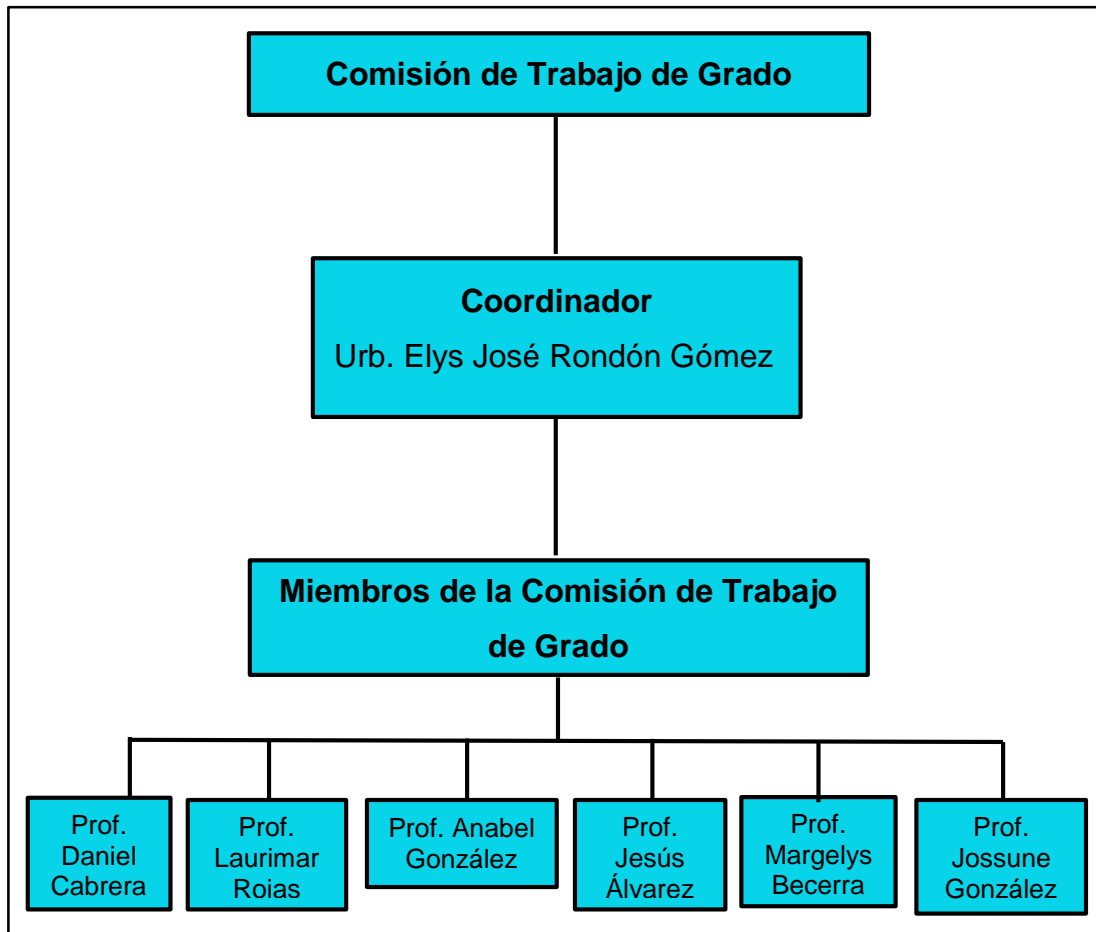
Comisión de Trabajo de Grado

Coordinador
Urb. Elys José Rondón Gómez

Miembros de la Comisión de Trabajo de Grado

Prof. Daniel Cabrera

Prof. Laurimar Roias

Prof. Anabel González

Prof. Jesús Álvarez

Prof. Margelys Becerra

Prof. Jossune González